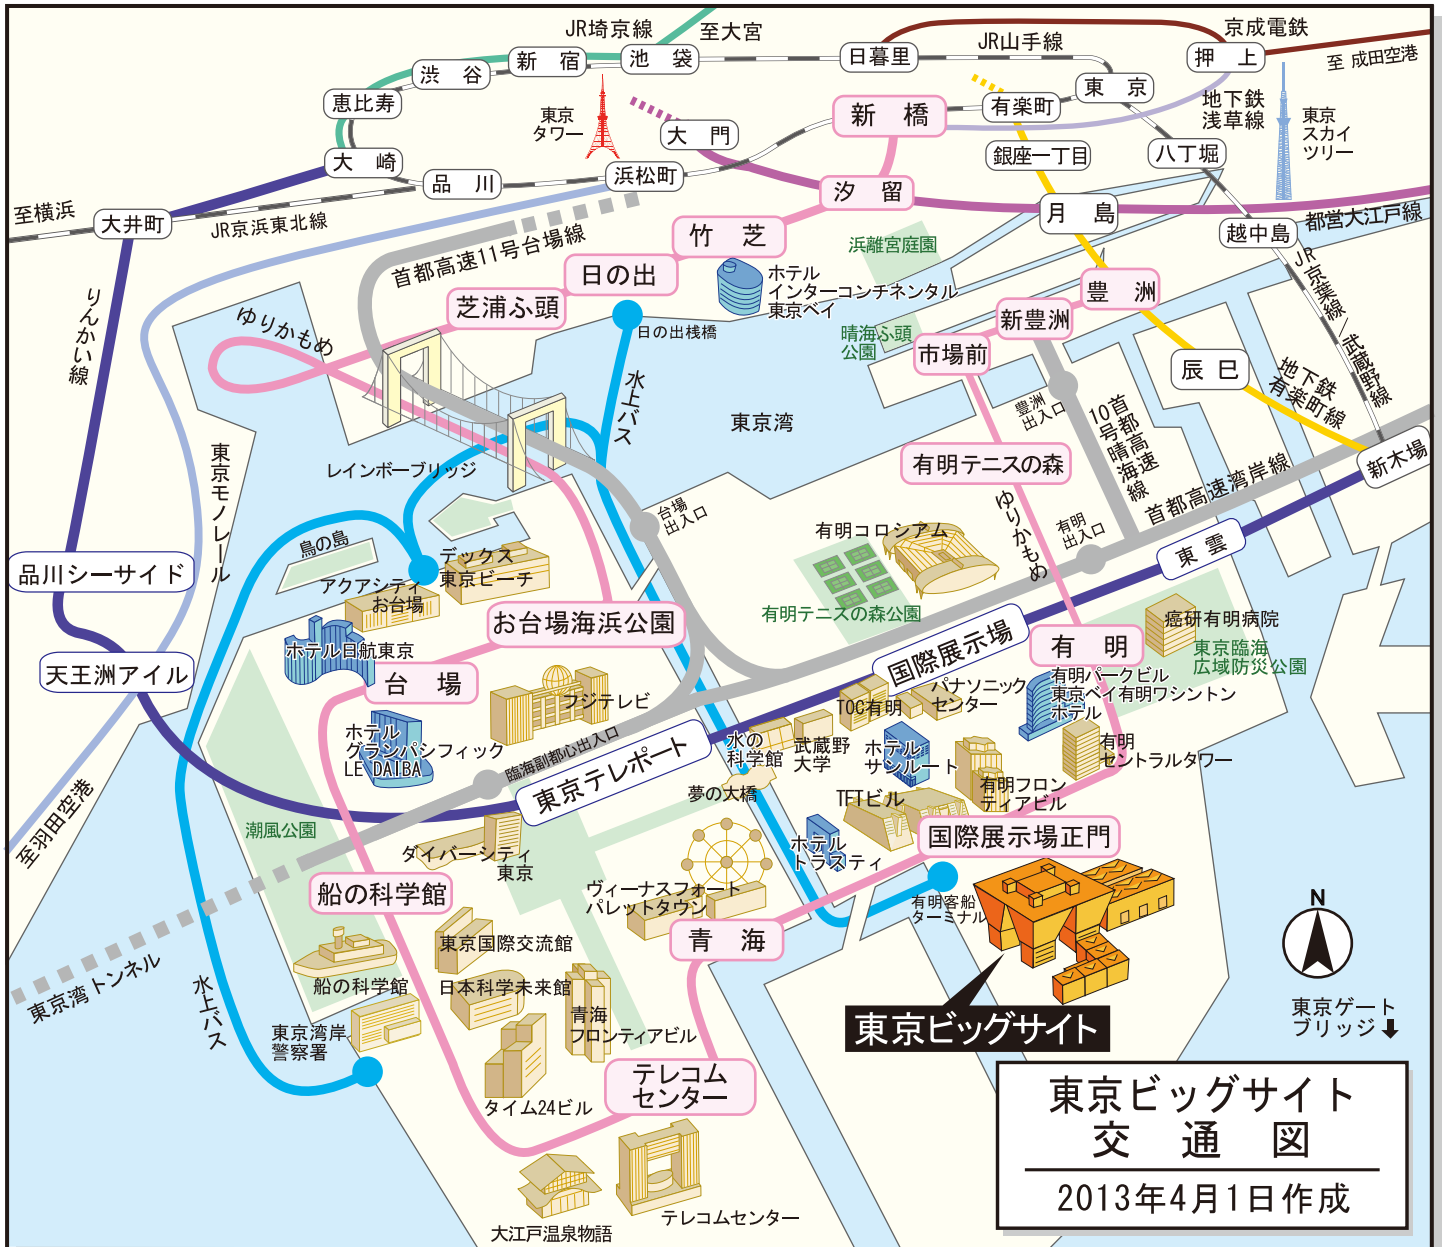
JR埼京線
至大宮
京成電鉄
JR山手線
渋谷
新宿
池袋
日暮里
押上
至 成田空港
恵比寿
東京タワー
大門
有楽町
東京
地下鉄浅草線
東京スカイツリー
大崎
品川
浜松町
新橋
銀座一丁目
八丁堀
至横浜
大井町
JR京浜東北線
汐留
月島
越中島
都営大江戸線
竹芝
浜離宮庭園
首都高速11号台場線
日の出
ホテルインターコンチネンタル東京ベイ
JR京葉線／武蔵野線
りんかい線
芝浦ふ頭
豊洲
新豊洲
日の出桟橋
晴海ふ頭公園
市場前
ゆりかもめ
辰巳
地下鉄有楽町線
豊洲出入口
首都高速10号晴海線
東京湾
水上バス
東京モノレール
レインボーブリッジ
有明テニスの森
新木場
台場出入口
有明出入口
首都高速湾岸線
有明コロシアム
ゆりかもめ
島の島
デックス東京ビーチ
東雲
アクアシティお台場
品川シーサイド
有明テニスの森公園
癌研有明病院
お台場海浜公園
国際展示場
有明
東京臨海広域防災公園
ホテル日航東京
天王洲アイル
台場
パナソニックセンター
有明パークビル
東京ベイ有明ワシントンホテル
フジテレビ
TOC有明
ホテルグランパシフィックLE DAIBA
臨海副都心出入口
東京テレポート
水の科学館
武蔵野大学
ホテルサンルート
有明セントラルタワー
夢の大橋
有明フロンティアビル
至羽田空港
TFTビル
潮風公園
ホテルトラスティ
国際展示場正門
ダイバーシティ東京
船の科学館
ヴィーナスフォートパレットタウン
有明客船ターミナル
N
東京湾トンネル
青海
東京国際交流館
東京ビッグサイト
船の科学館
水上バス
日本科学未来館
東京ゲートブリッジ
東京湾岸警察署
青海フロンティアビル
テレコムセンター
タイム24ビル
東京ビッグサイト交通図
2013年4月1日作成
大江戸温泉物語
テレコムセンター